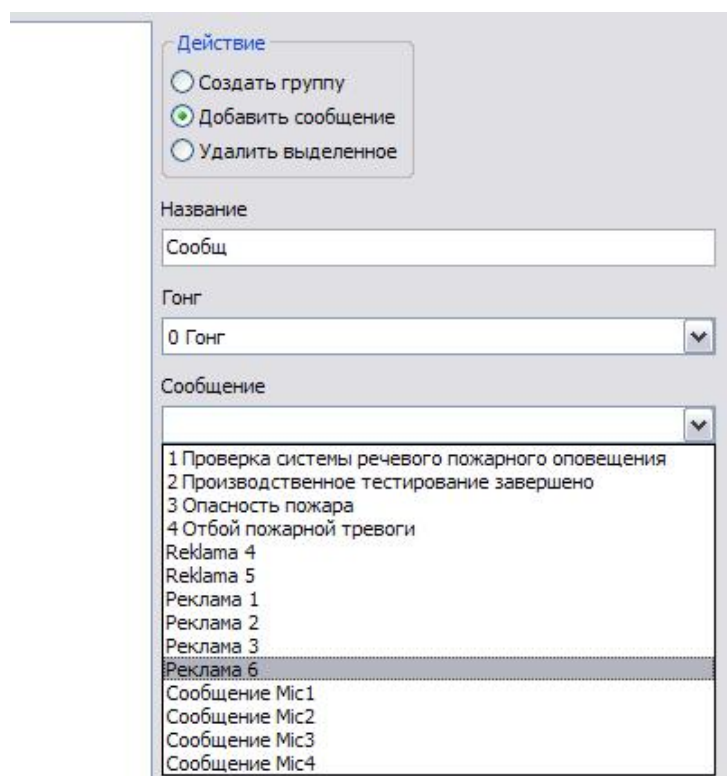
Действие

Создать группу

Добавить сообщение

Удалить выделенное

Название

Сообщ

Гонг

0 Гонг

Сообщение

1 Проверка системы речевого пожарного оповещения
2 Производственное тестирование завершено
3 Опасность пожара
4 Отбой пожарной тревоги
Reklama 4
Reklama 5
Реклама 1
Реклама 2
Реклама 3
Реклама 6
Сообщение Mic1
Сообщение Mic2
Сообщение Mic3
Сообщение Mic4